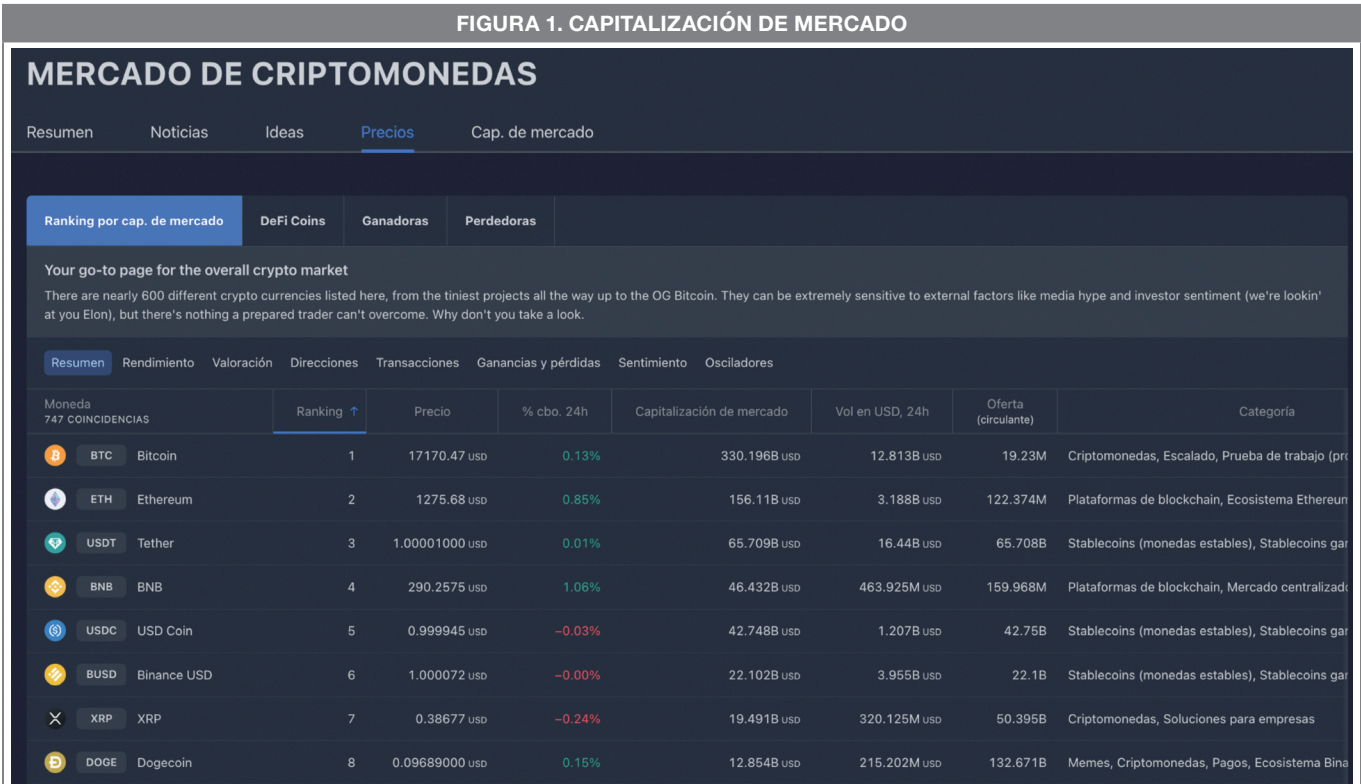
FIGURA 1. CAPITALIZACIÓN DE MERCADO

MERCADO DE CRIPTOMONEDAS

Resumen Noticias Ideas Precios Cap. de mercado

Ranking por cap. de mercado DeFi Coins Ganadoras Perdedoras

Your go-to page for the overall crypto market

There are nearly 600 different crypto currencies listed here, from the tiniest projects all the way up to the OG Bitcoin. They can be extremely sensitive to external factors like media hype and investor sentiment (we're lookin' at you Elon), but there's nothing a prepared trader can't overcome. Why don't you take a look.

Resumen Rendimiento Valoración Direcciones Transacciones Ganancias y pérdidas Sentimiento Osciladores

| Moneda 747 COINCIDENCIAS | Ranking ↑ | Precio | % cbo. 24h | Capitalización de mercado | Vol en USD, 24h | Oferta (circulante) | Categoría |
|---|---|---|---|---|---|---|---|
| BTC Bitcoin | 1 | 17170.47 USD | 0.13% | 330.196B USD | 12.813B USD | 19.23M | Criptomonedas, Escalado, Prueba de trabajo (pr |
| ETH Ethereum | 2 | 1275.68 USD | 0.85% | 156.11B USD | 3.188B USD | 122.374M | Plataformas de blockchain, Ecosistema Ethereum |
| USDT Tether | 3 | 1.00001000 USD | 0.01% | 65.709B USD | 16.44B USD | 65.708B | Stablecoins (monedas estables), Stablecoins gar |
| BNB BNB | 4 | 290.2575 USD | 1.06% | 46.432B USD | 463.925M USD | 159.968M | Plataformas de blockchain, Mercado centralizado |
| USDC USD Coin | 5 | 0.999945 USD | −0.03% | 42.748B USD | 1.207B USD | 42.75B | Stablecoins (monedas estables), Stablecoins gar |
| BUSD Binance USD | 6 | 1.000072 USD | −0.00% | 22.102B USD | 3.955B USD | 22.1B | Stablecoins (monedas estables), Stablecoins gar |
| XRP XRP | 7 | 0.38677 USD | −0.24% | 19.491B USD | 320.125M USD | 50.395B | Criptomonedas, Soluciones para empresas |
| DOGE Dogecoin | 8 | 0.09689000 USD | 0.15% | 12.854B USD | 215.202M USD | 132.671B | Memes, Criptomonedas, Pagos, Ecosistema Bina |